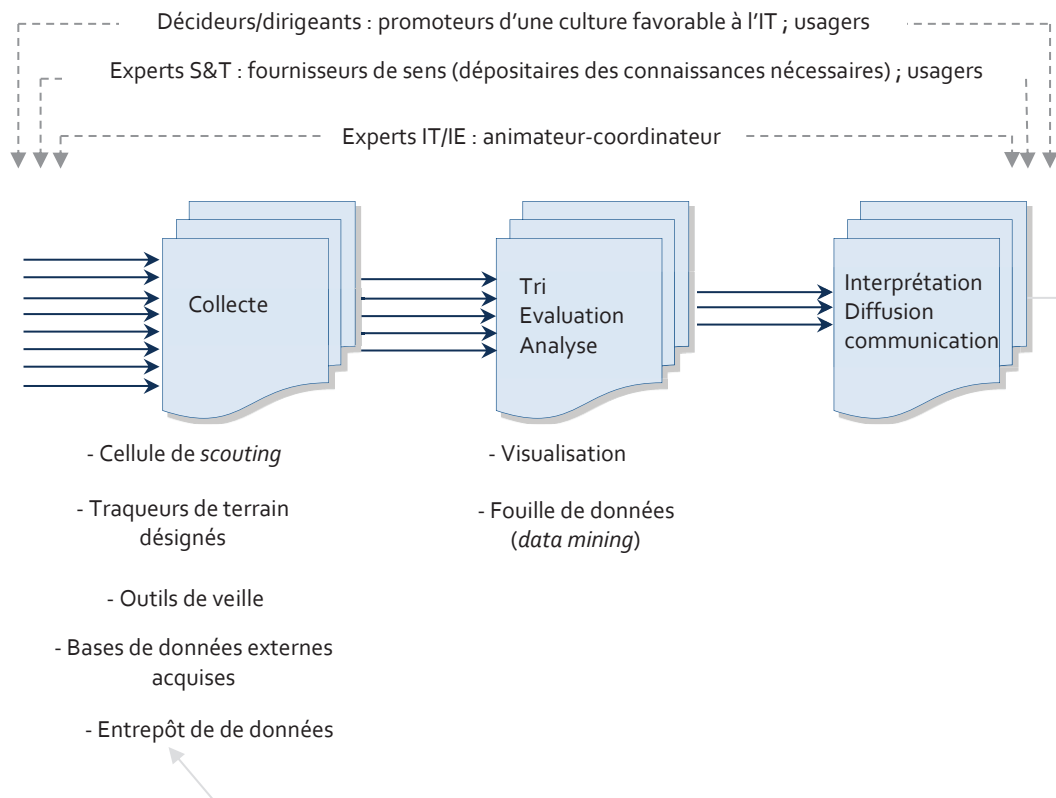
Décideurs/dirigeants : promoteurs d'une culture favorable à l'IT ; usagers

Experts S&T : fournisseurs de sens (dépositaires des connaissances nécessaires) ; usagers

Experts IT/IE : animateur-coordinateur

Collecte

Tri
Evaluation
Analyse

Interprétation
Diffusion
communication

- Cellule de *scouting*

- Traqueurs de terrain désignés

- Outils de veille

- Bases de données externes acquises

- Entrepôt de de données

- Visualisation

- Fouille de données (*data mining*)